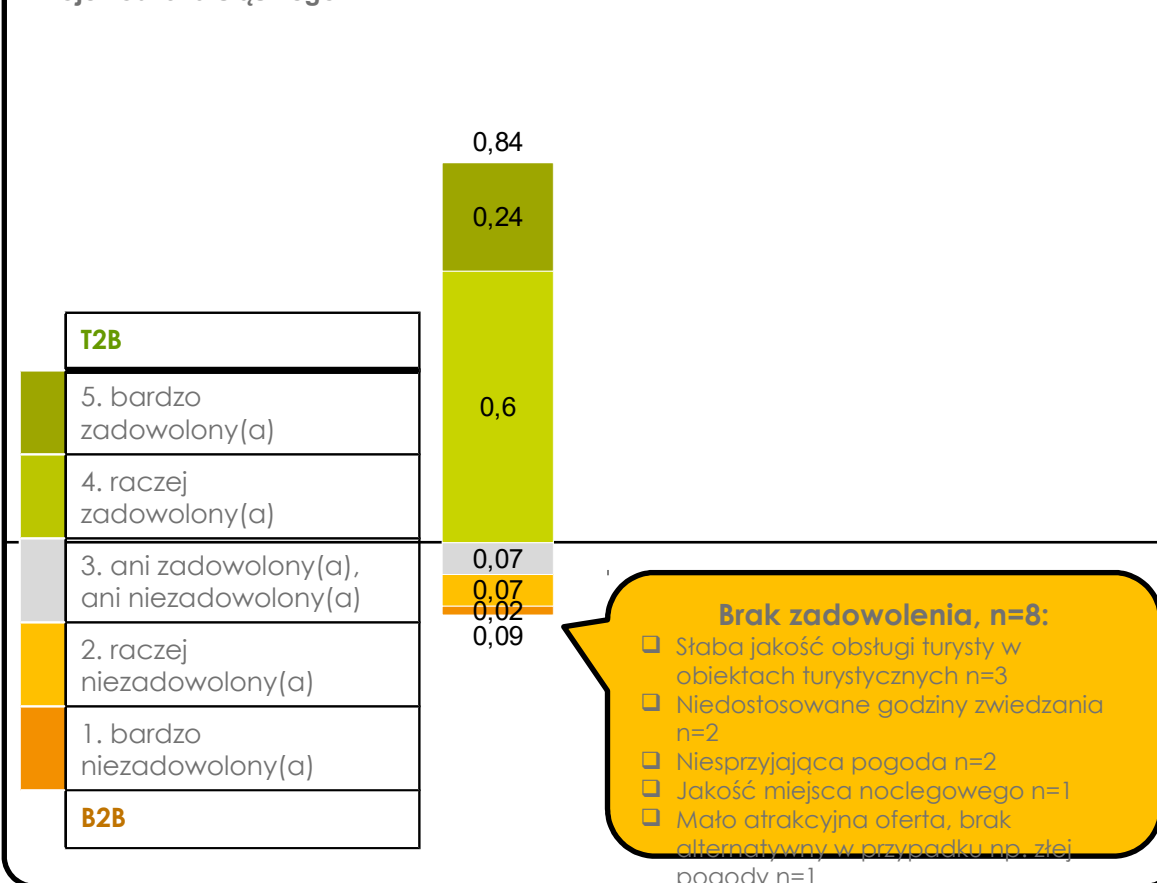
0,84

0,24

0,6

0,07

0,07

0,02

0,09

T2B

5. bardzo zadowolony(a)

4. raczej zadowolony(a)

3. ani zadowolony(a), ani niezadowolony(a)

2. raczej niezadowolony(a)

1. bardzo niezadowolony(a)

B2B

Brak zadowolenia, n=8:

Słaba jakość obsługi turysty w obiektach turystycznych n=3

Niedostosowane godziny zwiedzania n=2

Niesprzyjająca pogoda n=2

Jakość miejsca noclegowego n=1

Mało atrakcyjna oferta, brak alternatywny w przypadku np. złej pogody n=1